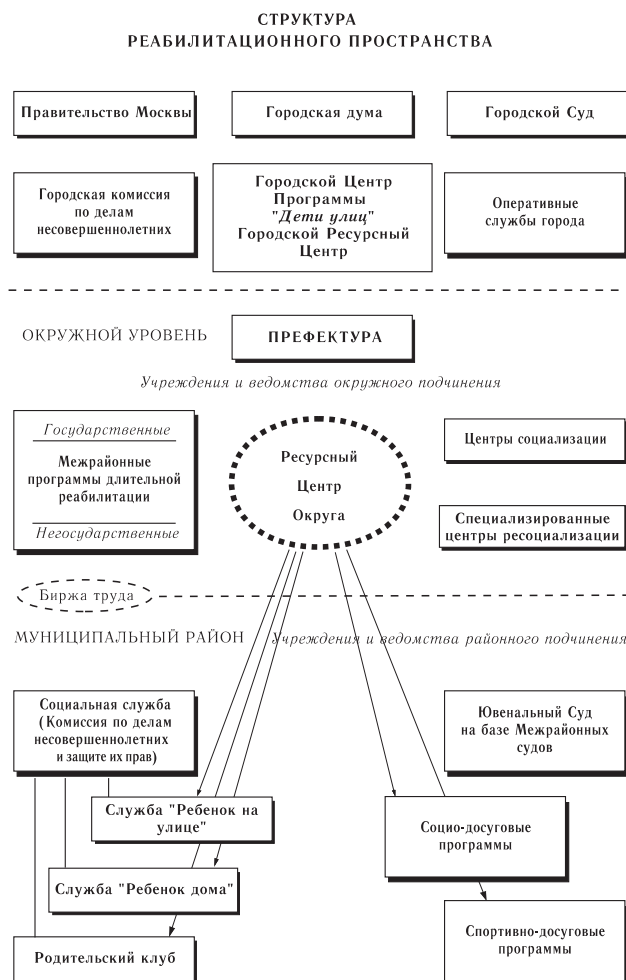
СТРУКТУРА
РЕАБИЛИТАЦИОННОГО ПРОСТРАНСТВА

Правительство Москвы

Городская дума

Городской Суд

Городская комиссия по делам несовершеннолетних

Городской Центр Программы "*Дети улиц*" Городской Ресурсный Центр

Оперативные службы города

ОКРУЖНОЙ УРОВЕНЬ

ПРЕФЕКТУРА

*Учреждения и ведомства окружного подчинения*

*Государственные*

Межрайонные программы длительной реабилитации

*Негосударственные*

Ресурсный Центр Округа

Центры социализации

Специализированные центры ресоциализации

Биржа труда

МУНИЦИПАЛЬНЫЙ РАЙОН

*Учреждения и ведомства районного подчинения*

Социальная служба (Комиссия по делам несовершеннолетних и защите их прав)

Ювенальный Суд на базе Межрайонных судов

Служба "Ребенок на улице"

Социо-досуговые программы

Служба "Ребенок дома"

Спортивно-досуговые программы

Родительский клуб